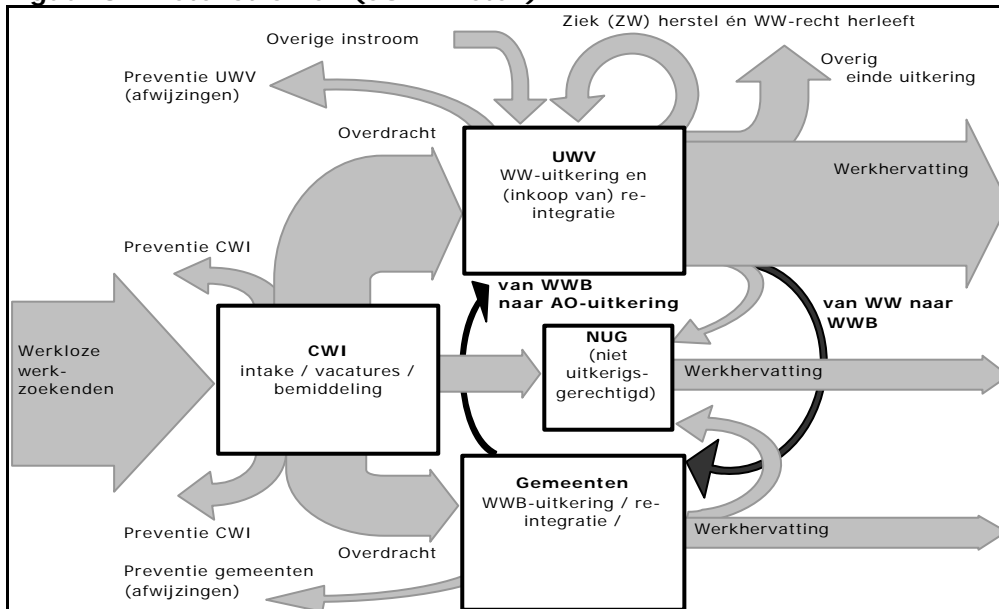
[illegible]

Ziek (ZW) herstel én WW-recht herleeft

Overige instroom

Preventie UWV (afwijzingen)

Overig einde uitkering

Overdracht

UWV
WW-uitkering en (inkoop van) re-integratie

Werkhervatting

Preventie CWI

van WWB naar AO-uitkering

van WW naar WWB

Werkloze werkzoekenden

CWI
intake / vacatures / bemiddeling

NUG
(niet uitkerigsgerechtigd)

Werkhervatting

Gemeenten
WWB-uitkering / re-integratie /

Werkhervatting

Preventie CWI

Overdracht

Preventie gemeenten (afwijzingen)